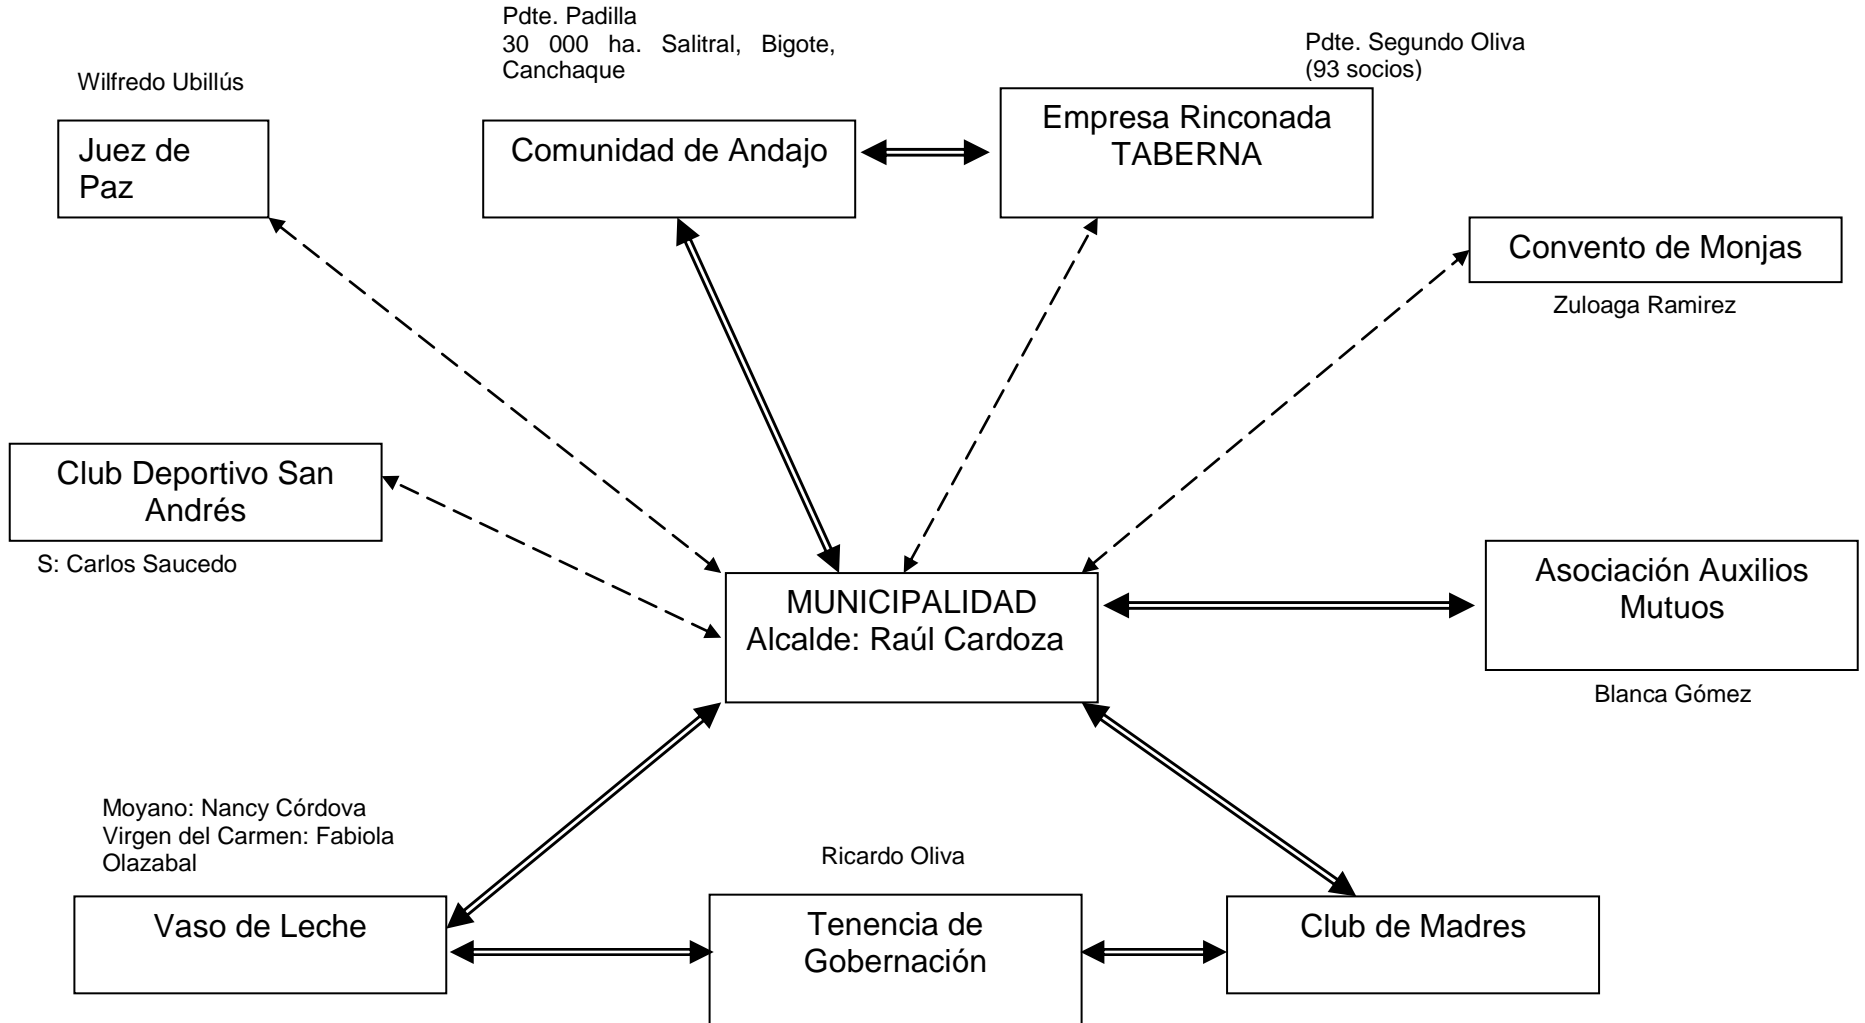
Pdte. Padilla
30 000 ha. Salitral, Bigote, Canchaque

Pdte. Segundo Oliva
(93 socios)

Wilfredo Ubillús

Juez de Paz

Comunidad de Andajo

Empresa Rinconada TABERNA

Convento de Monjas

Zuloaga Ramirez

Club Deportivo San Andrés

S: Carlos Saucedo

MUNICIPALIDAD
Alcalde: Raúl Cardoza

Asociación Auxilios Mutuos

Blanca Gómez

Moyano: Nancy Córdova
Virgen del Carmen: Fabiola Olazabal

Ricardo Oliva

Vaso de Leche

Tenencia de Gobernación

Club de Madres